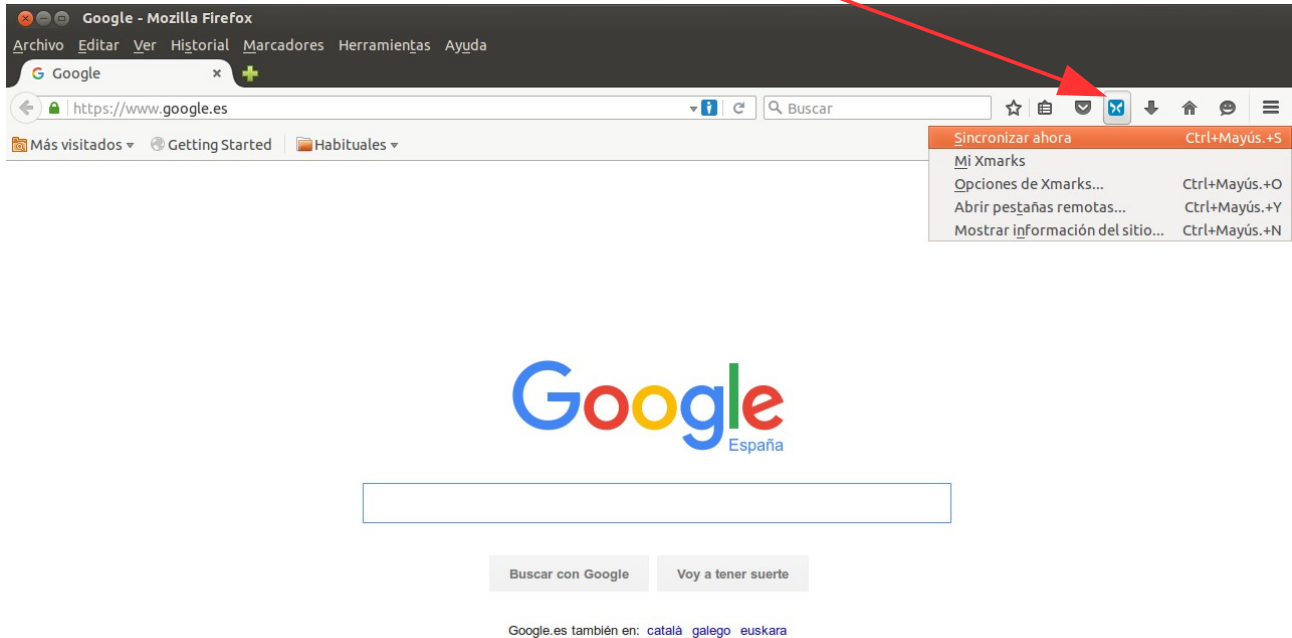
Google - Mozilla Firefox

Archivo Editar Ver Historial Marcadores Herramientas Ayuda

Google ×

https://www.google.es

Buscar

Más visitados Getting Started Habituales

| | |
|---|---|
| Sincronizar ahora | Ctrl+Mayús.+S |
| Mi Xmarks | |
| Opciones de Xmarks... | Ctrl+Mayús.+O |
| Abrir pestañas remotas... | Ctrl+Mayús.+Y |
| Mostrar información del sitio... | Ctrl+Mayús.+N |

Google
España

Buscar con Google Voy a tener suerte

Google.es también en: català galego euskara